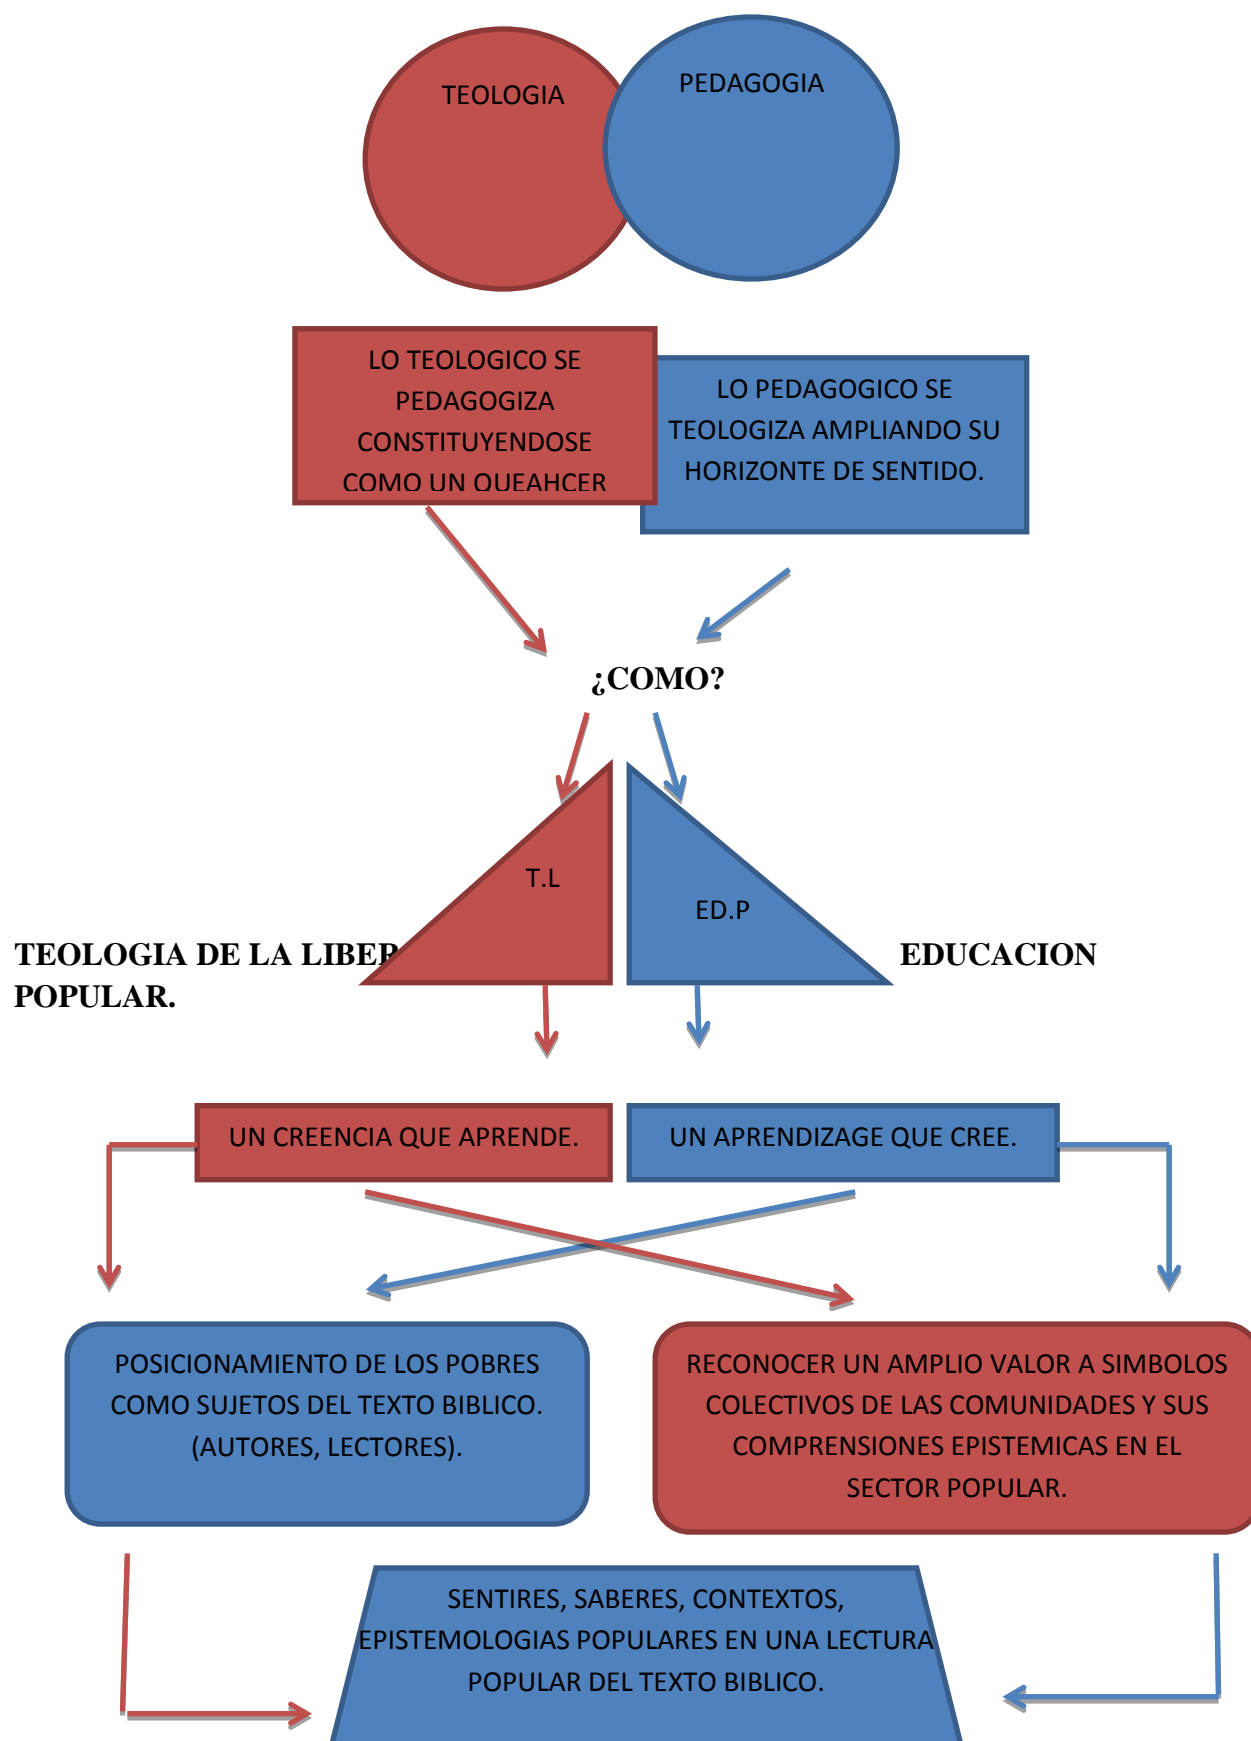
TEOLOGIA

PEDAGOGIA

LO TEOLOGICO SE PEDAGOGIZA CONSTITUYENDOSE COMO UN QUEAHCER

LO PEDAGOGICO SE TEOLOGIZA AMPLIANDO SU HORIZONTE DE SENTIDO.

¿COMO?

T.L

ED.P

TEOLOGIA DE LA LIBER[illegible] POPULAR.

EDUCACION

UN CREENCIA QUE APRENDE.

UN APRENDIZAGE QUE CREE.

POSICIONAMIENTO DE LOS POBRES COMO SUJETOS DEL TEXTO BIBLICO. (AUTORES, LECTORES).

RECONOCER UN AMPLIO VALOR A SIMBOLOS COLECTIVOS DE LAS COMUNIDADES Y SUS COMPRENSIONES EPISTEMICAS EN EL SECTOR POPULAR.

SENTIRES, SABERES, CONTEXTOS, EPISTEMOLOGIAS POPULARES EN UNA LECTURA POPULAR DEL TEXTO BIBLICO.